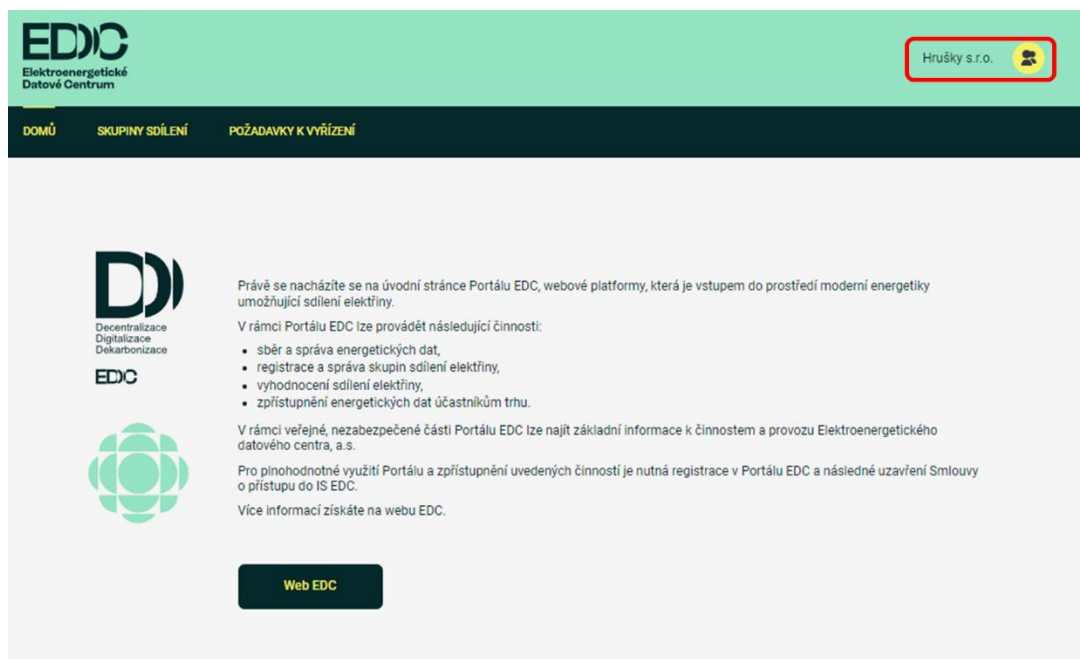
EDC
Elektroenergetické Datové Centrum

Hrušky s.r.o.

DOMŮ SKUPINY SDÍLENÍ POŽADAVKY K VYŘÍZENÍ

D
Decentralizace
Digitalizace
Dekarbonizace
EDC

Právě se nacházíte se na úvodní stránce Portálu EDC, webové platformy, která je vstupem do prostředí moderní energetiky umožňující sdílení elektřiny.

V rámci Portálu EDC lze provádět následující činnosti:

- sběr a správa energetických dat,
- registrace a správa skupin sdílení elektřiny,
- vyhodnocení sdílení elektřiny,
- zpřístupnění energetických dat účastníkům trhu.

V rámci veřejné, nezabezpečené části Portálu EDC lze najít základní informace k činnostem a provozu Elektroenergetického datového centra, a.s.

Pro plnohodnotné využití Portálu a zpřístupnění uvedených činností je nutná registrace v Portálu EDC a následné uzavření Smlouvy o přístupu do IS EDC.

Více informací získáte na webu EDC.

Web EDC